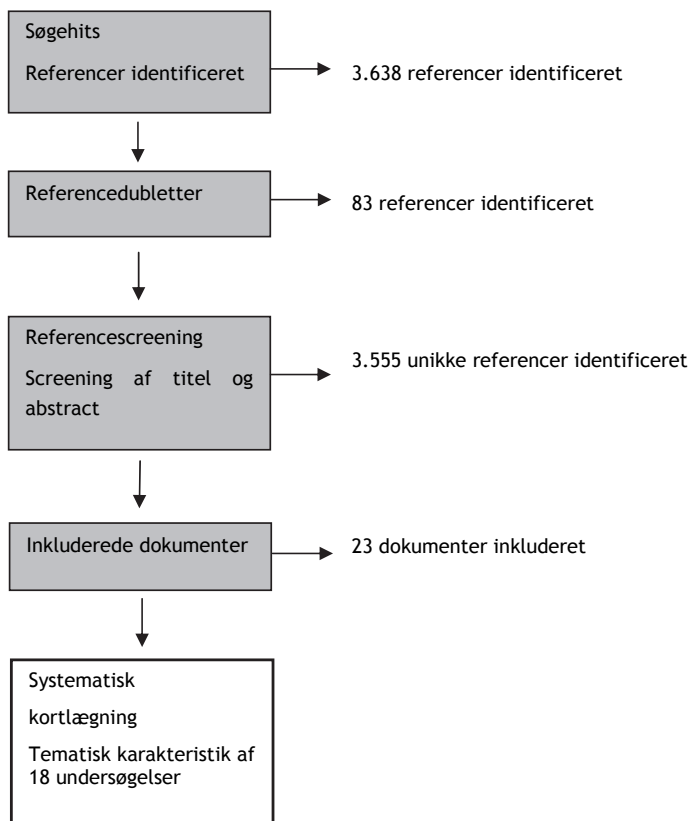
Søgehits

Referencer identificeret

3.638 referencer identificeret

Referencedubletter

83 referencer identificeret

Referencescreening

Screening af titel og abstract

3.555 unikke referencer identificeret

Inkluderede dokumenter

23 dokumenter inkluderet

Systematisk

kortlægning

Tematisk karakteristik af 18 undersøgelser